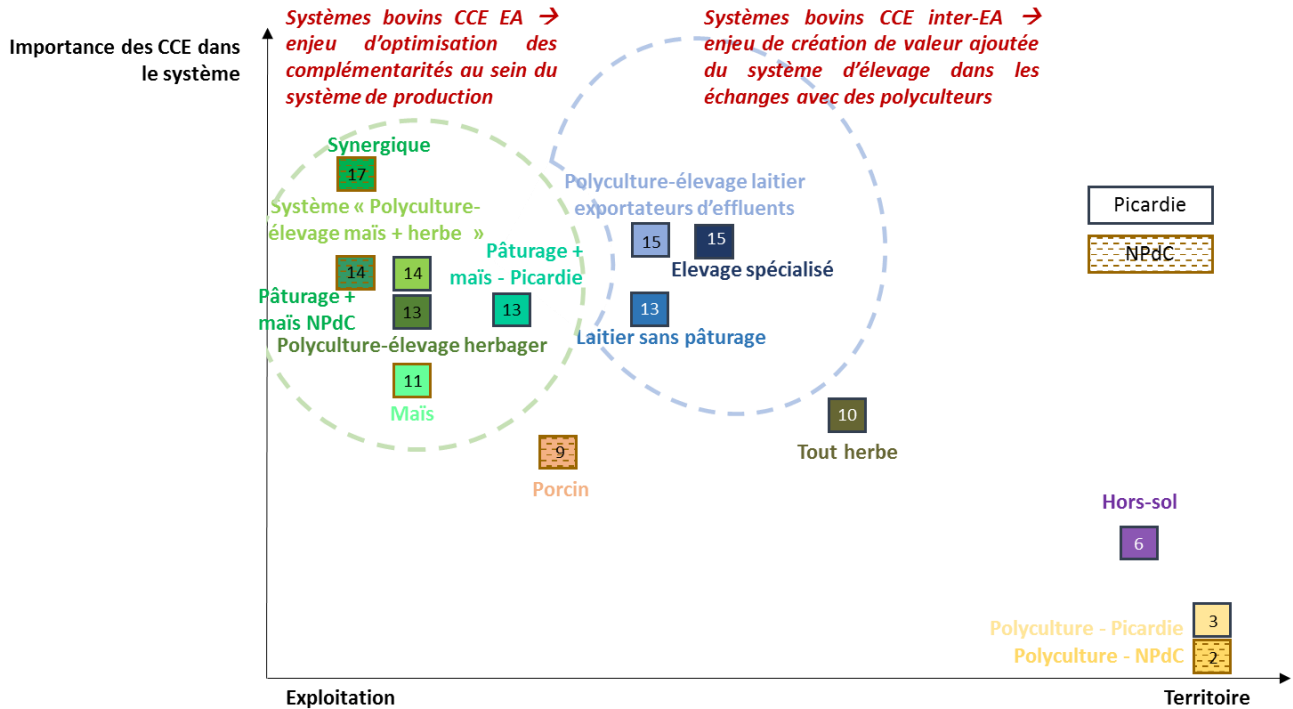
Importance des CCE dans le système

Systèmes bovins CCE EA → enjeu d'optimisation des complémentarités au sein du système de production

Systèmes bovins CCE inter-EA → enjeu de création de valeur ajoutée du système d'élevage dans les échanges avec des polyculteurs

Synergique
17
Système « Polyculture-élevage maïs + herbe »
14
14
Pâturage + maïs NPdC
13
Polyculture-élevage herbager
Pâturage + maïs - Picardie
13
11
Maïs
9
Porcin

Polyculture-élevage laitier exportateurs d'effluents
15
15
Elevage spécialisé
13
Laitier sans pâturage
10
Tout herbe

Picardie
NPdC

Hors-sol
6

3
Polyculture - Picardie
2
Polyculture - NPdC

Exploitation
Territoire